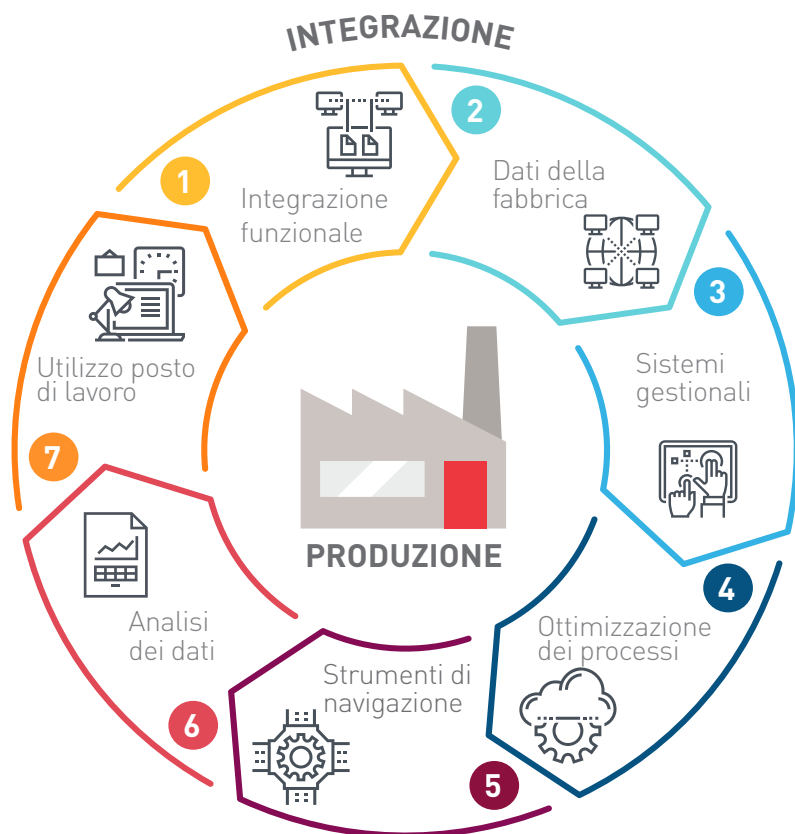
INTEGRAZIONE

1
Integrazione funzionale

2
Dati della fabbrica

3
Sistemi gestionali

4
Ottimizzazione dei processi

5
Strumenti di navigazione

6
Analisi dei dati

7
Utilizzo posto di lavoro

PRODUZIONE